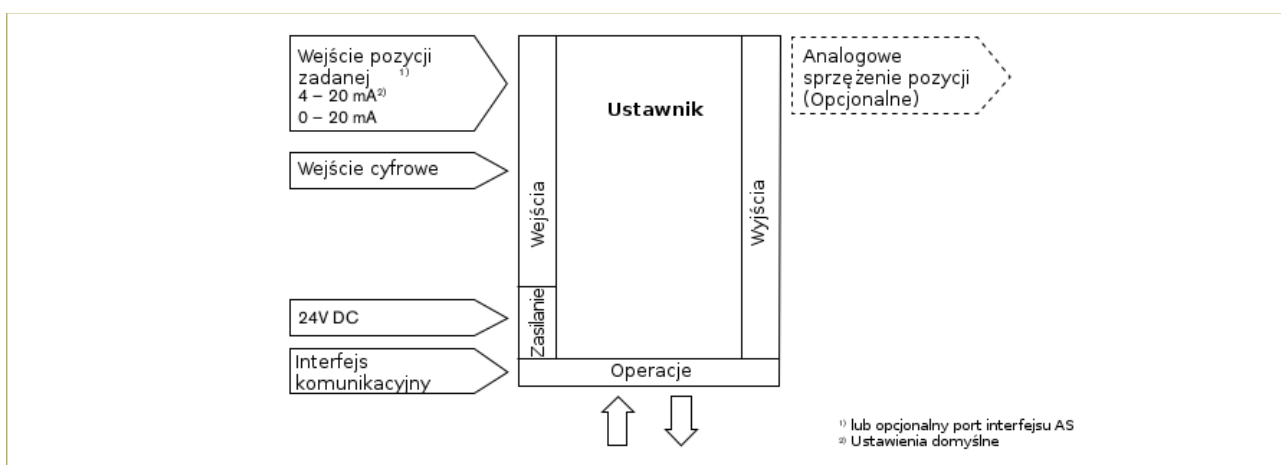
Wejście pozycji zadanej $^{1)}$
4 – 20 mA$^{2)}$
0 – 20 mA

Wejście cyfrowe

24V DC

Interfejs komunikacyjny

Wejścia

Zasilanie

Ustawnik

Wyjścia

Operacje

Analogowe sprzężenie pozycji (Opcjonalne)

$^{1)}$ lub opcjonalny port interfejsu AS
$^{2)}$ Ustawienia domyślne